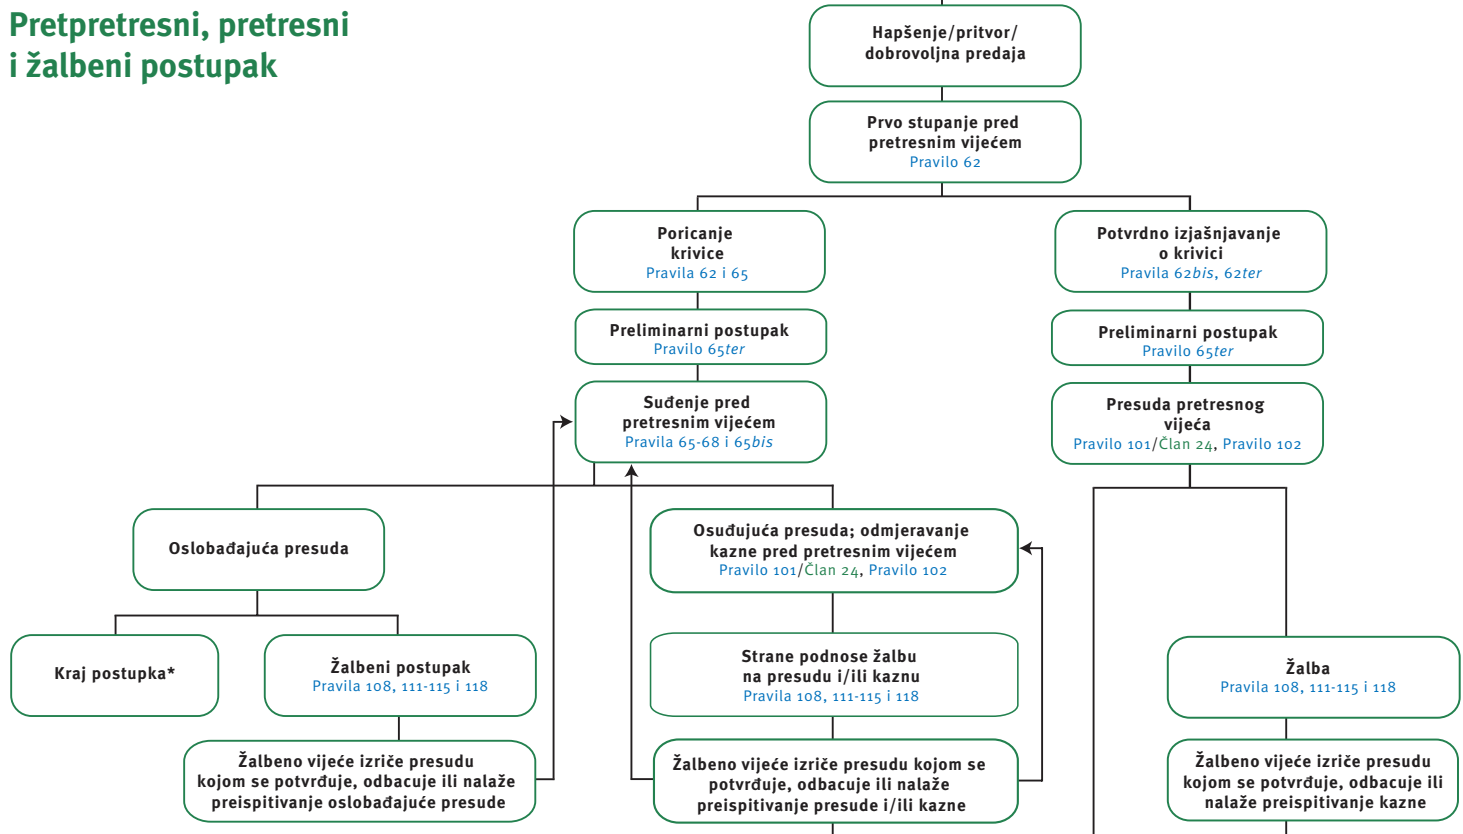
Pretpretresni, pretresni i žalbeni postupak

Hapšenje/pritvor/ dobrovoljna predaja

Prvo stupanje pred pretresnim vijećem
Pravilo 62

Poricanje krivice
Pravila 62 i 65

Potvrdno izjašnjavanje o krivici
Pravila 62*bis*, 62*ter*

Preliminarni postupak
Pravilo 65*ter*

Preliminarni postupak
Pravilo 65*ter*

Suđenje pred pretresnim vijećem
Pravila 65-68 i 65*bis*

Presuda pretresnog vijeća
Pravilo 101/Član 24, Pravilo 102

Oslobađajuća presuda

Osuđujuća presuda; odmjeravanje kazne pred pretresnim vijećem
Pravilo 101/Član 24, Pravilo 102

Kraj postupka*

Žalbeni postupak
Pravila 108, 111-115 i 118

Strane podnose žalbu na presudu i/ili kaznu
Pravila 108, 111-115 i 118

Žalba
Pravila 108, 111-115 i 118

Žalbeno vijeće izriče presudu kojom se potvrđuje, odbacuje ili nalaže preispitivanje oslobađajuće presude

Žalbeno vijeće izriče presudu kojom se potvrđuje, odbacuje ili nalaže preispitivanje presude i/ili kazne

Žalbeno vijeće izriče presudu kojom se potvrđuje, odbacuje ili nalaže preispitivanje kazne